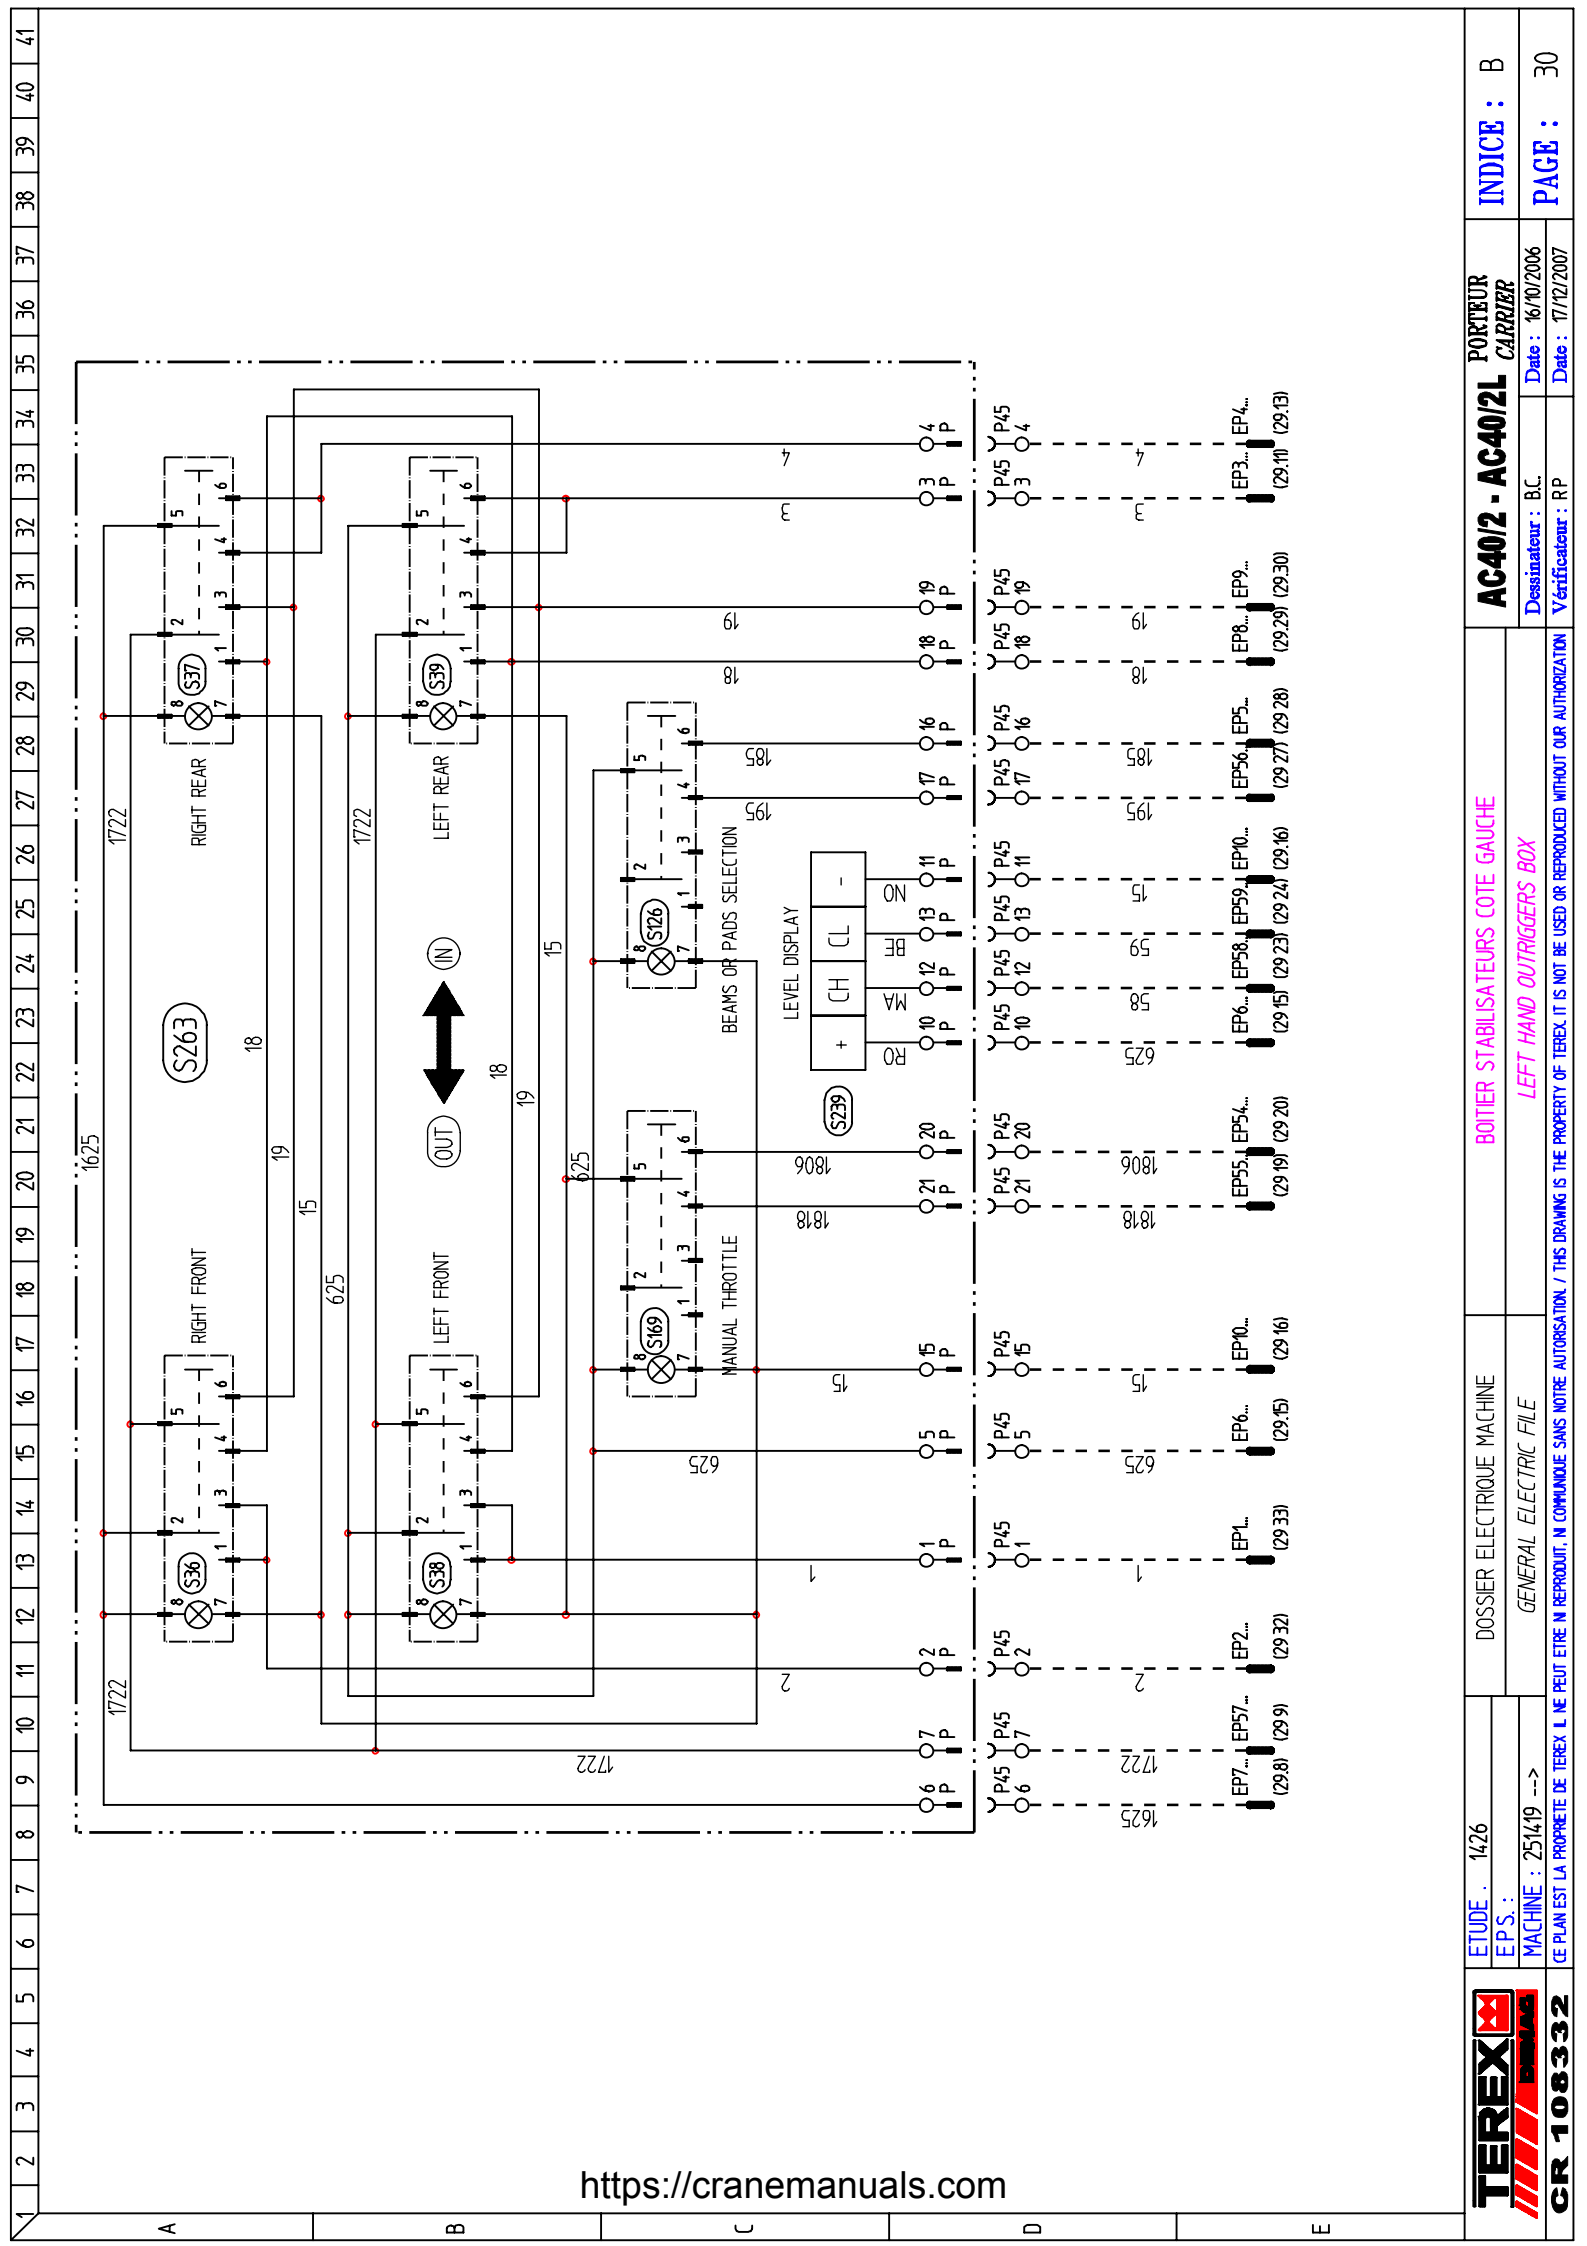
S263

RIGHT REAR
LEFT REAR
RIGHT FRONT
LEFT FRONT

S37
S39
S36
S38
S126
S169
S239

IN
OUT

BEAMS OR PADS SELECTION
MANUAL THROTTLE
LEVEL DISPLAY

+
CH
CL
-
RO
MA
BE
NO

1625
1722
18
19
15
625
4
3
19
18
185
195
1806
1818
15
625
1
2
1722

4 P
3 P
19 P
18 P
16 P
17 P
11 P
13 P
12 P
10 P
20 P
21 P
15 P
5 P
1 P
2 P
7 P
6 P

P45 4
P45 3
P45 19
P45 18
P45 16
P45 17
P45 11
P45 13
P45 12
P45 10
P45 20
P45 21
P45 15
P45 5
P45 1
P45 2
P45 7
P45 6

4
3
19
18
185
195
15
59
58
625
1806
1818
15
625
1
2
1722
1625

EP4... (29.13)
EP3... (29.11)
EP9... (29.30)
EP8... (29.29)
EP5... (29.28)
EP56... (29.27)
EP10... (29.16)
EP59... (29.24)
EP58... (29.23)
EP6... (29.15)
EP54... (29.20)
EP55... (29.19)
EP10... (29.16)
EP6... (29.15)
EP1... (29.33)
EP2... (29.32)
EP57... (29.9)
EP7... (29.8)

https://cranemanuals.com

A B C D E

1 2 3 4 5 6 7 8 9 10 11 12 13 14 15 16 17 18 19 20 21 22 23 24 25 26 27 28 29 30 31 32 33 34 35 36 37 38 39 40 41

TEREX DEMAG
CR 108332
ETUDE : 1426
E.P.S. :
MACHINE : 251419 -->
CE PLAN EST LA PROPRIETE DE TEREX. IL NE PEUT ETRE NI REPRODUIT, NI COMMUNIQUE SANS NOTRE AUTORISATION. / THIS DRAWING IS THE PROPERTY OF TEREX. IT IS NOT BE USED OR REPRODUCED WITHOUT OUR AUTHORIZATION
DOSSIER ELECTRIQUE MACHINE
GENERAL ELECTRIC FILE
BOITIER STABILISATEURS COTE GAUCHE
LEFT HAND OUTRIGGERS BOX
AC40/2 - AC40/2L PORTEUR CARRIER
Dessinateur : B.C. Date : 16/10/2006
Vérificateur : RP Date : 17/12/2007
INDICE : B
PAGE : 30